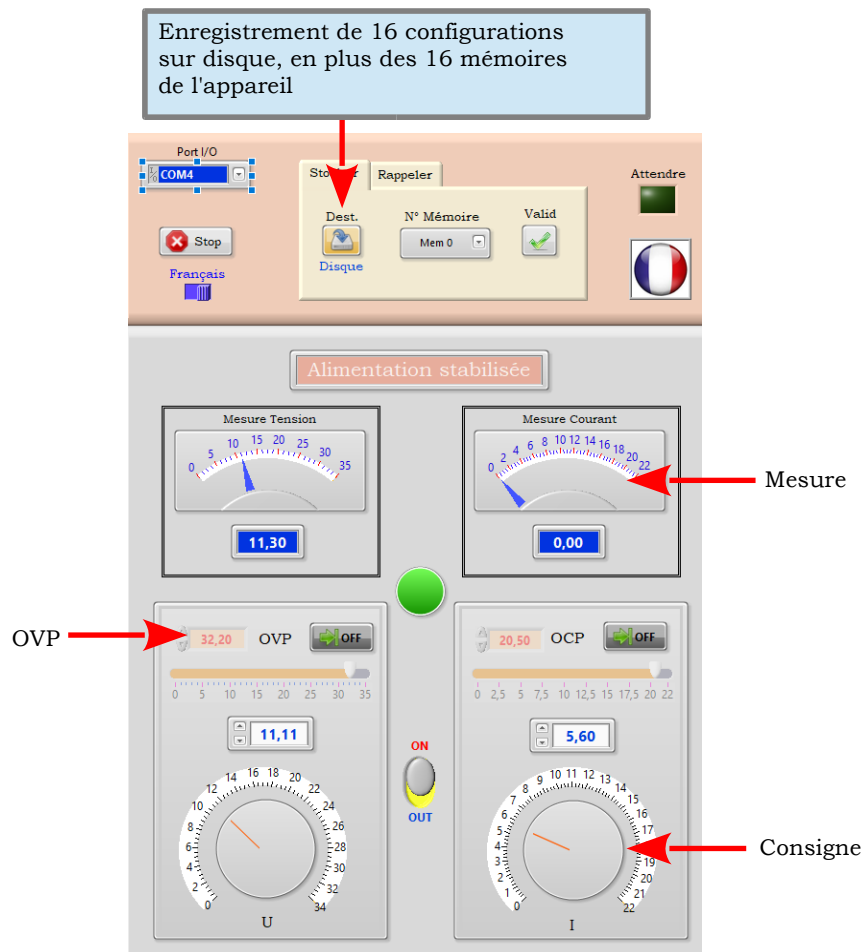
Enregistrement de 16 configurations sur disque, en plus des 16 mémoires de l'appareil

Port I/O
COM4

Sto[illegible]er
Rappeler
Dest.
Disque
N° Mémoire
Mem 0
Valid

Attendre

Stop
Français

Alimentation stabilisée

Mesure Tension
0 5 10 15 20 25 30 35
11,30

Mesure Courant
0 2 4 6 8 10 12 14 16 18 20 22
0,00

Mesure

OVP
32,20
OVP
OFF
0 5 10 15 20 25 30 35
11,11
0 2 4 6 8 10 12 14 16 18 20 22 24 26 28 30 32 34
U

ON
OUT

20,50
OCP
OFF
0 2,5 5 7,5 10 12,5 15 17,5 20 22
5,60
0 1 2 3 4 5 6 7 8 9 10 11 12 13 14 15 16 17 18 19 20 21 22
I

Consigne